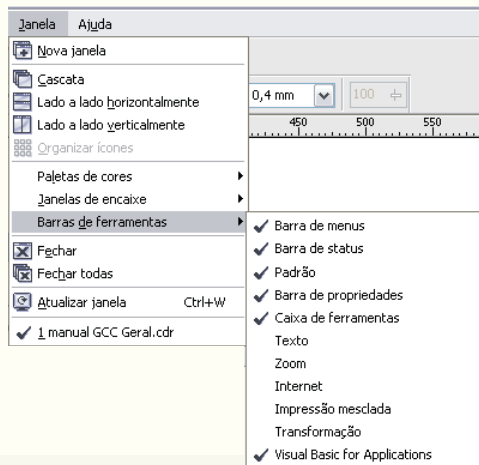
Janela Ajuda

Nova janela
Cascata
Lado a lado horizontalmente
Lado a lado verticalmente
Organizar ícones
Paletas de cores
Janelas de encaixe
Barras de ferramentas
Fechar
Fechar todas
Atualizar janela Ctrl+W
✓ 1 manual GCC Geral.cdr

0,4 mm
100
450 500 550

✓ Barra de menus
✓ Barra de status
✓ Padrão
✓ Barra de propriedades
✓ Caixa de ferramentas
Texto
Zoom
Internet
Impressão mesclada
Transformação
✓ Visual Basic for Applications